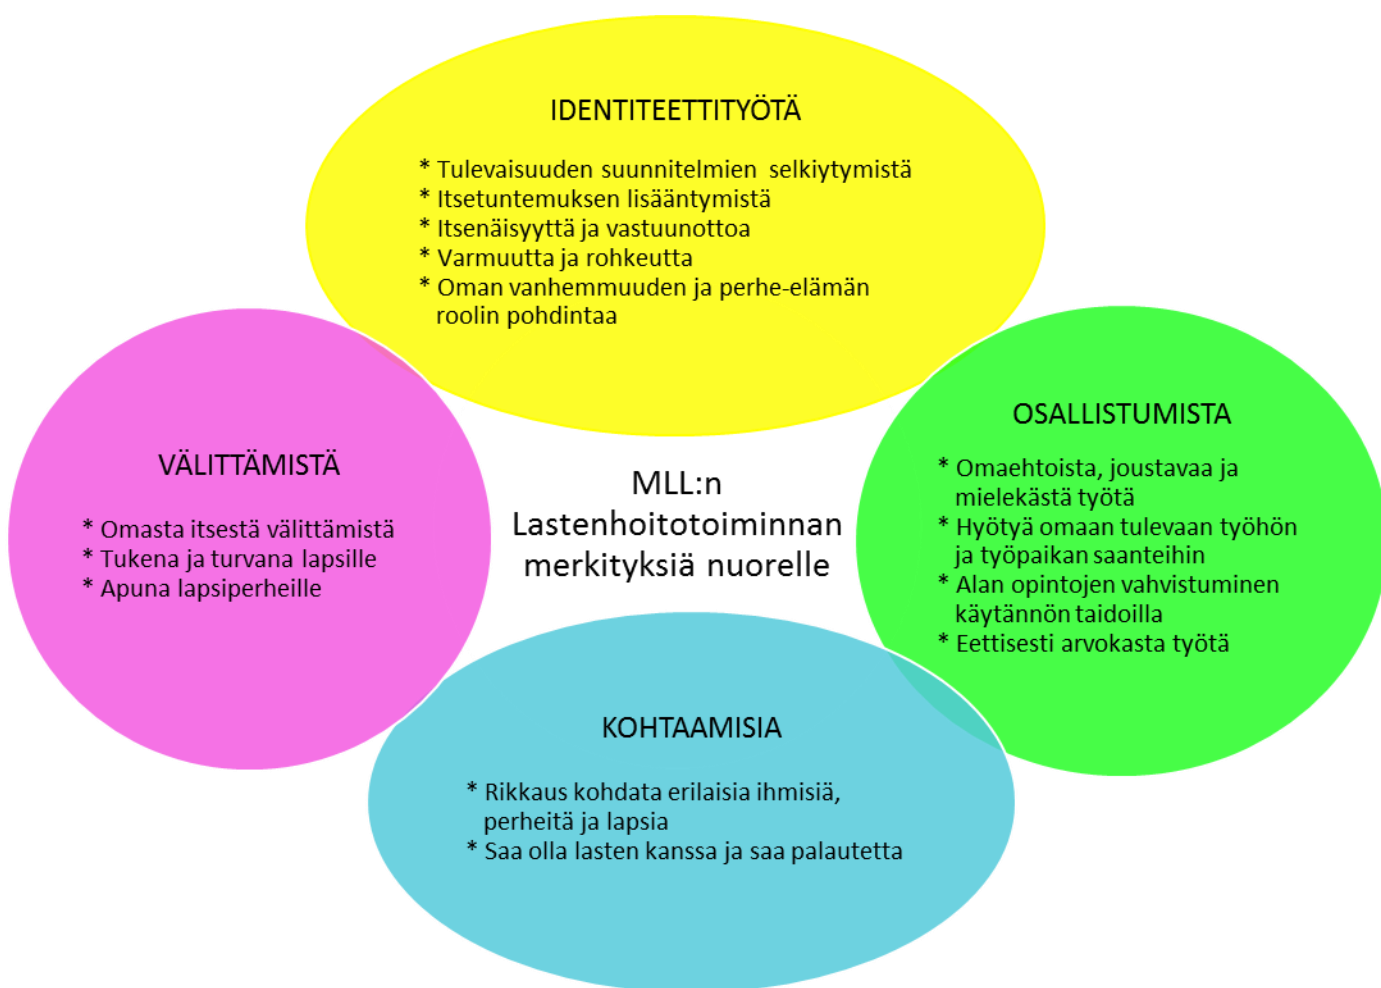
IDENTITEETTITYÖTÄ

* Tulevaisuuden suunnitelmien selkiytymistä
* Itsetuntemuksen lisääntymistä
* Itsenäisyyttä ja vastuunottoa
* Varmuutta ja rohkeutta
* Oman vanhemmuuden ja perhe-elämän roolin pohdintaa

VÄLITTÄMISTÄ

* Omasta itsestä välittämistä
* Tukena ja turvana lapsille
* Apuna lapsiperheille

MLL:n Lastenhoitotoiminnan merkityksiä nuorelle

OSALLISTUMISTA

* Omaehtoista, joustavaa ja mielekästä työtä
* Hyötyä omaan tulevaan työhön ja työpaikan saanteihin
* Alan opintojen vahvistuminen käytännön taidoilla
* Eettisesti arvokasta työtä

KOHTAAMISIA

* Rikkaus kohdata erilaisia ihmisiä, perheitä ja lapsia
* Saa olla lasten kanssa ja saa palautetta